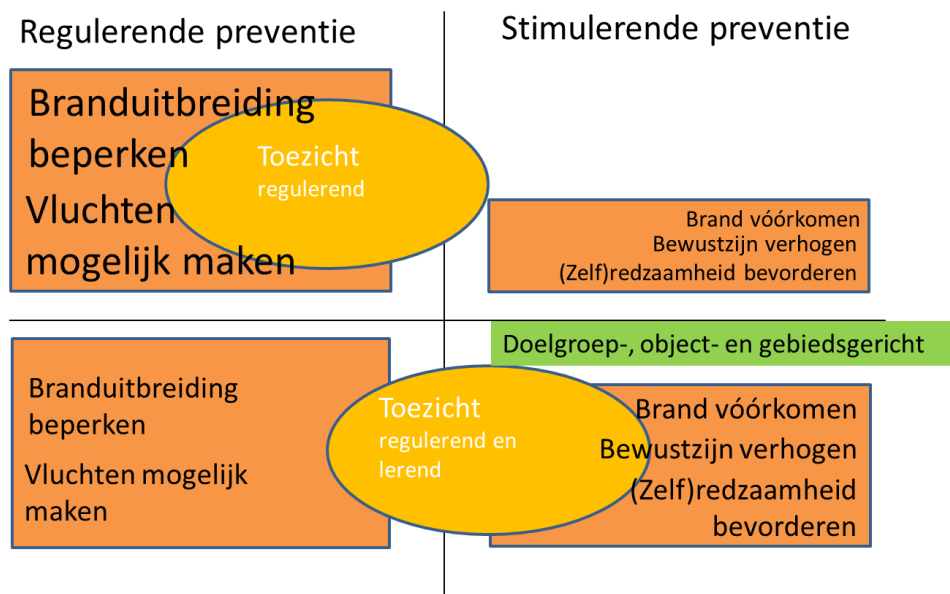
Regulerende preventie

Stimulerende preventie

Branduitbreiding beperken

Vluchten mogelijk maken

Toezicht
regulerend

Brand vóórkomen
Bewustzijn verhogen
(Zelf)redzaamheid bevorderen

Doelgroep-, object- en gebiedsgericht

Branduitbreiding beperken

Vluchten mogelijk maken

Toezicht
regulerend en lerend

Brand vóórkomen
Bewustzijn verhogen
(Zelf)redzaamheid bevorderen